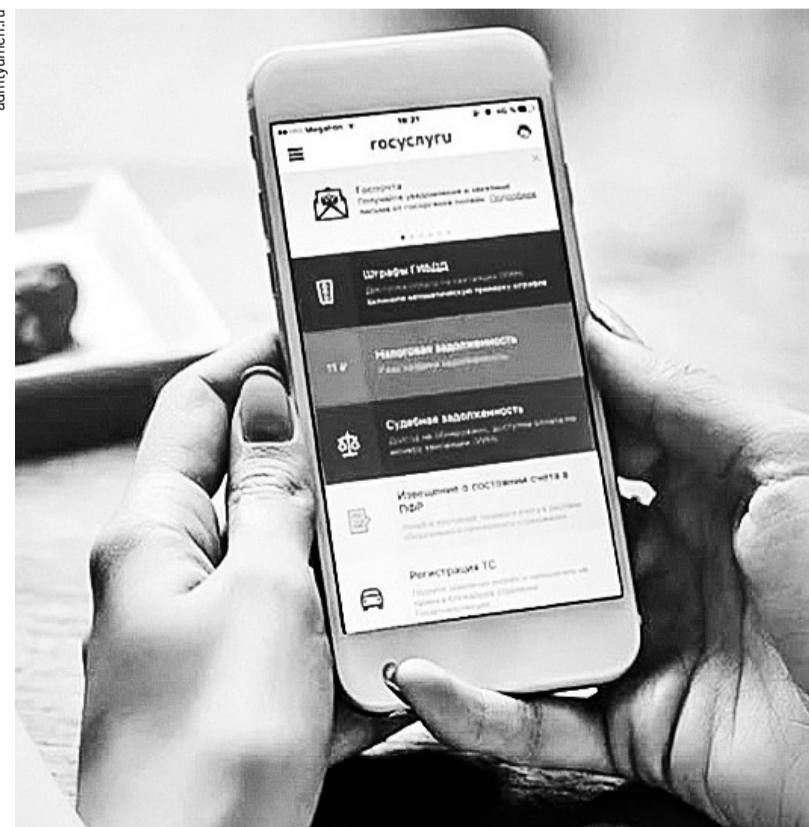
damyunch.ru

Megafon 19:21 40 %

госуслуги

Госпочта
Получайте уведомления и заказные письма от госорганов онлайн. Подробнее

Штрафы ГИБДД
Доступна оплата по постановлению ГИБДД
Включите автоматическую проверку штрафов

11 ₽ Налоговая задолженность
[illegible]

Судебная задолженность
Долгов не обнаружено, доступна оплата по номеру постановления ФССП

Извещение о состоянии счета в ПФР
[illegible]

Регистрация ТС
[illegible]